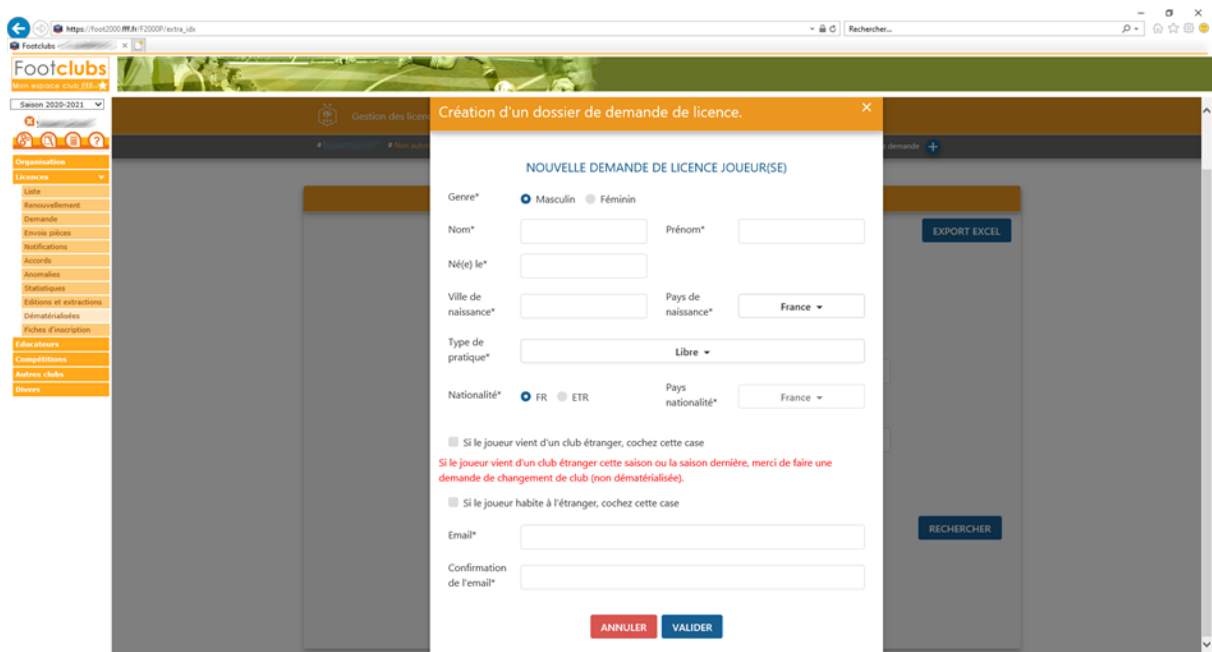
https://foot2000.fff.fr/F2000P/extra_idx
Rechercher...
Footclubs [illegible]
Footclubs
Mon espace club FFF
Saison 2020-2021
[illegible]
Organisation
Licences
Liste
Renouvellement
Demande
Envois pièces
Notifications
Accords
Anomalies
Statistiques
Editions et extractions
Dématérialisées
Fiches d'inscription
Educateurs
Compétitions
Autres clubs
Divers
Gestion des licen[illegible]
# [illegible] # Non autor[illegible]
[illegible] demande
EXPORT EXCEL
RECHERCHER

Création d'un dossier de demande de licence.
×
NOUVELLE DEMANDE DE LICENCE JOUEUR(SE)
Genre* Masculin Féminin
Nom*
Prénom*
Né(e) le*
Ville de naissance*
Pays de naissance* France
Type de pratique* Libre
Nationalité* FR ETR
Pays nationalité* France
Si le joueur vient d'un club étranger, cochez cette case
Si le joueur vient d'un club étranger cette saison ou la saison dernière, merci de faire une demande de changement de club (non dématérialisée).
Si le joueur habite à l'étranger, cochez cette case
Email*
Confirmation de l'email*
ANNULER VALIDER